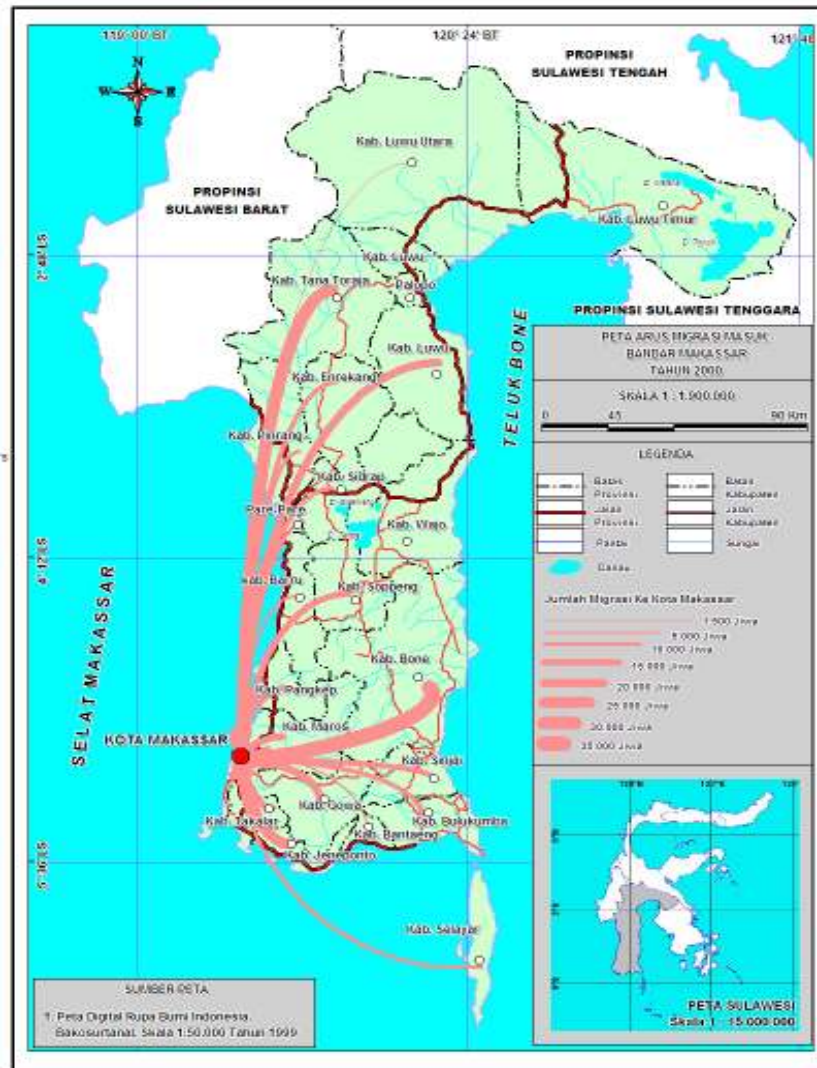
119° 00' BT

120° 24' BT

121° 48'

N
W E
S

PROPINSI SULAWESI TENGAH

Kab. Luwu Utara

PROPINSI SULAWESI BARAT

Kab. Luwu Timur

2° 48' LS

Kab. Luwu

Kab. Tana Toraja

Palopo

PROPINSI SULAWESI TENGGARA

TELUK BONE

Kab. Luwu

Kab. Enrekang

Kab. Pinrang

Kab. Sidrap

Pare-Pare

Kab. Wajo

4° 12' LS

Kab. Barru

Kab. Soppeng

SELAT MAKASSAR

Kab. Bone

Kab. Pangkep

Kab. Maros

KOTA MAKASSAR

Kab. Sinjai

Kab. Gowa

Kab. Takalar

Kab. Bulukumba

Kab. Bantaeng

Kab. Jeneponto

5° 36' LS

Kab. Selayar

PETA ARUS MIGRASI MASUK BANDAR MAKASSAR TAHUN 2000

SKALA 1 : 1.900.000

0 45 90 Km

LEGENDA

| Batas Provinsi | Batas Kabupaten |
|---|---|
| Jalan Provinsi | Jalan Kabupaten |
| Pantai | Sungai |

Danau

Jumlah Migrasi Ke Kota Makassar

1.500 Jiwa
5.000 Jiwa
10.000 Jiwa
15.000 Jiwa
20.000 Jiwa
25.000 Jiwa
30.000 Jiwa
35.000 Jiwa

SUMBER PETA

1. Peta Digital Rupa Bumi Indonesia, Bakosurtanal, Skala 1:50.000 Tahun 1999

PETA SULAWESI
Skala 1 : 15.000.000